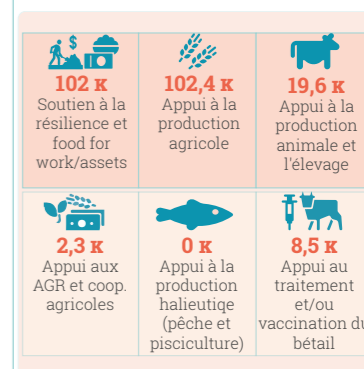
| 102 K Soutien à la résilience et food for work/assets | 102,4 K Appui à la production agricole | 19,6 K Appui à la production animale et l'élevage |
|---|---|---|
| 2,3 K Appui aux AGR et coop. agricoles | 0 K Appui à la production halieutiqe (pêche et pisciculture) | 8,5 K Appui au traitement et/ou vaccination du bétail |